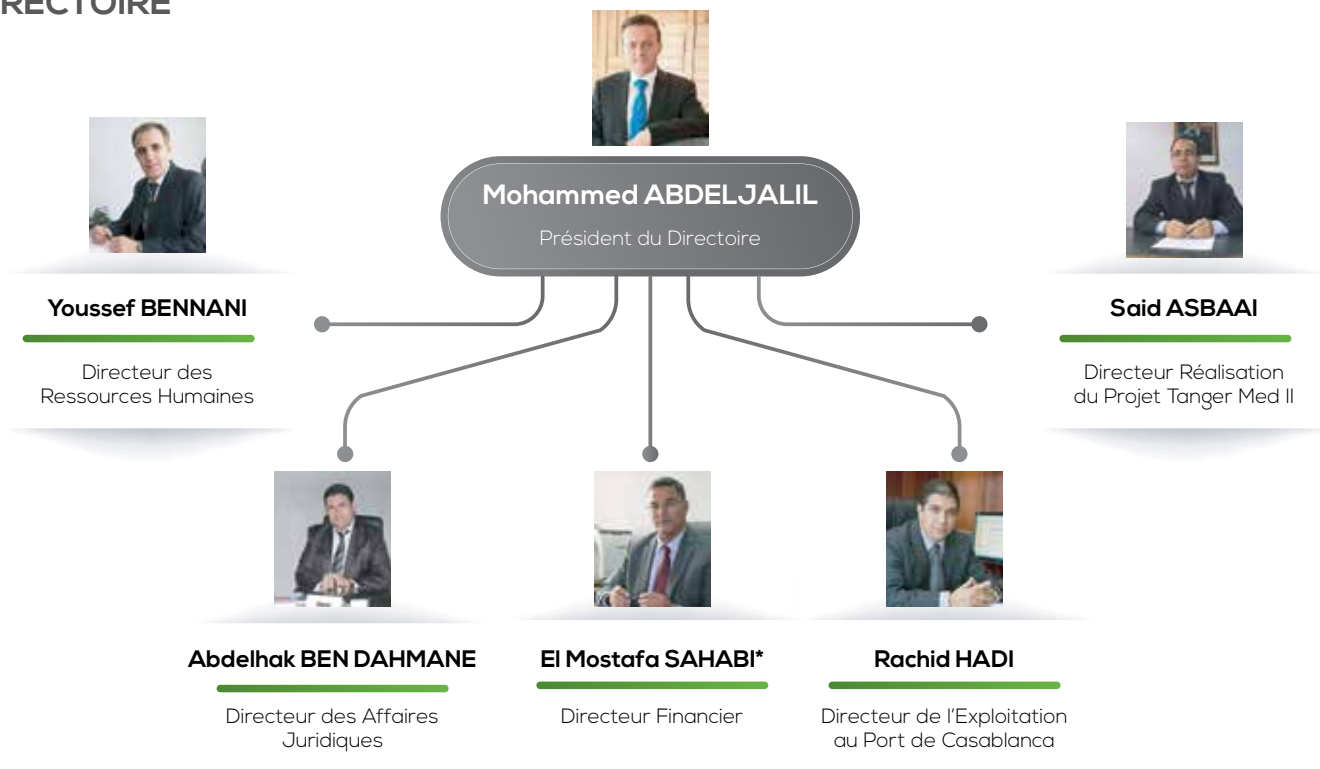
RECTOIRE

Mohammed ABDELJALIL

Président du Directoire

Youssef BENNANI

Directeur des Ressources Humaines

Said ASBAAI

Directeur Réalisation du Projet Tanger Med II

Abdelhak BEN DAHMANE

Directeur des Affaires Juridiques

El Mostafa SAHABI*

Directeur Financier

Rachid HADI

Directeur de l'Exploitation au Port de Casablanca